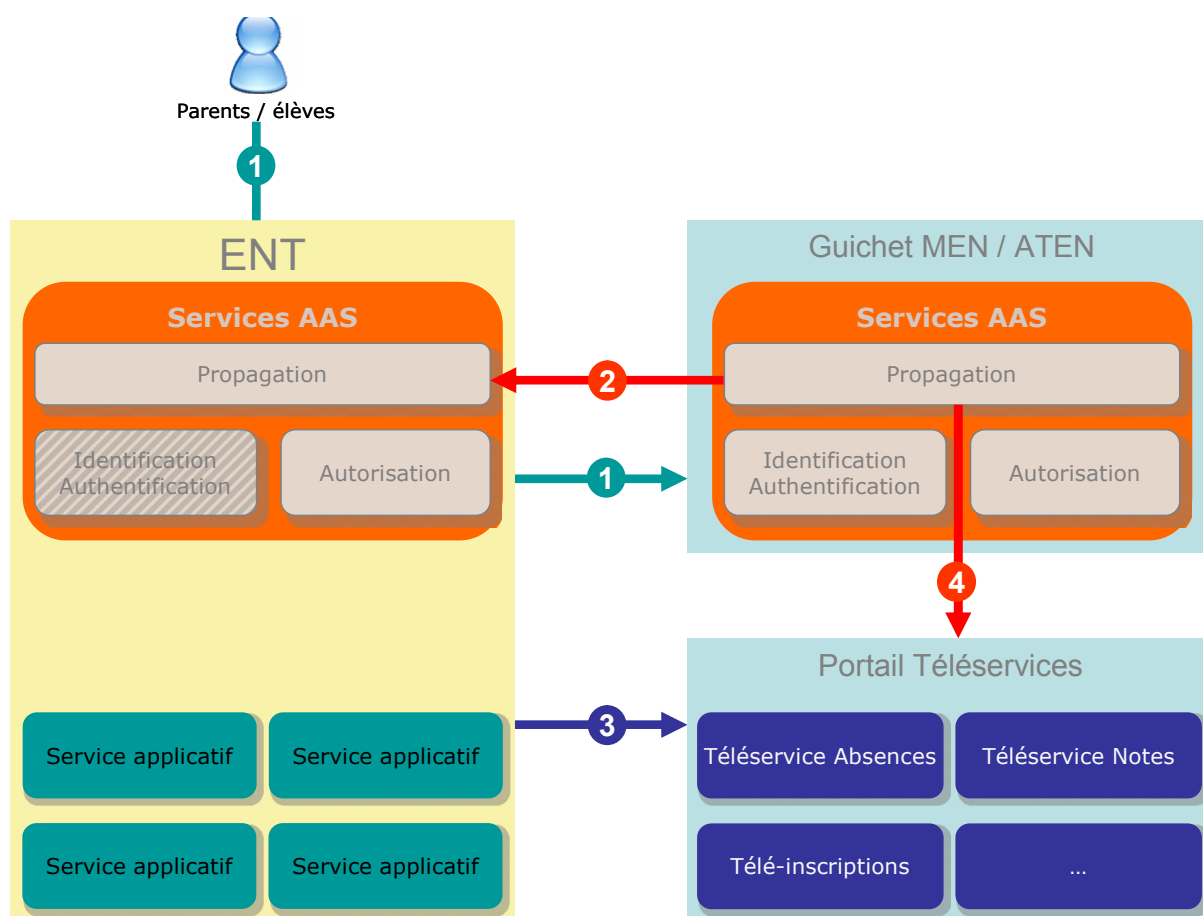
Parents / élèves

1

ENT

Services AAS

Propagation

Identification Authentification

Autorisation

2

1

Guichet MEN / ATEN

Services AAS

Propagation

Identification Authentification

Autorisation

4

Portail Téléservices

3

Service applicatif

Service applicatif

Service applicatif

Service applicatif

Téléservice Absences

Téléservice Notes

Télé-inscriptions

...